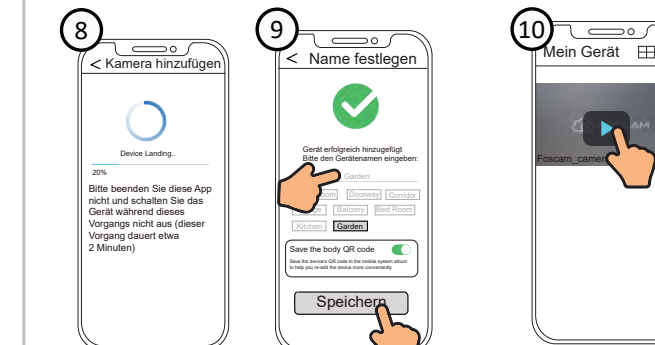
8

< Kamera hinzufügen

Device Landing..

20%

Bitte beenden Sie diese App nicht und schalten Sie das Gerät während dieses Vorgangs nicht aus (dieser Vorgang dauert etwa 2 Minuten)

9

< Name festlegen

Gerät erfolgreich hinzugefügt
Bitte den Gerätenamen eingeben:

Garden

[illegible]oom Doorway Corridor

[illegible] Balcony Bed Room

Kitchen Garden

Save the body QR code

Save the device's QR code to the mobile system album to help you re-add the device more conveniently

Speichern

10

Mein Gerät

Foscam_camer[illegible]